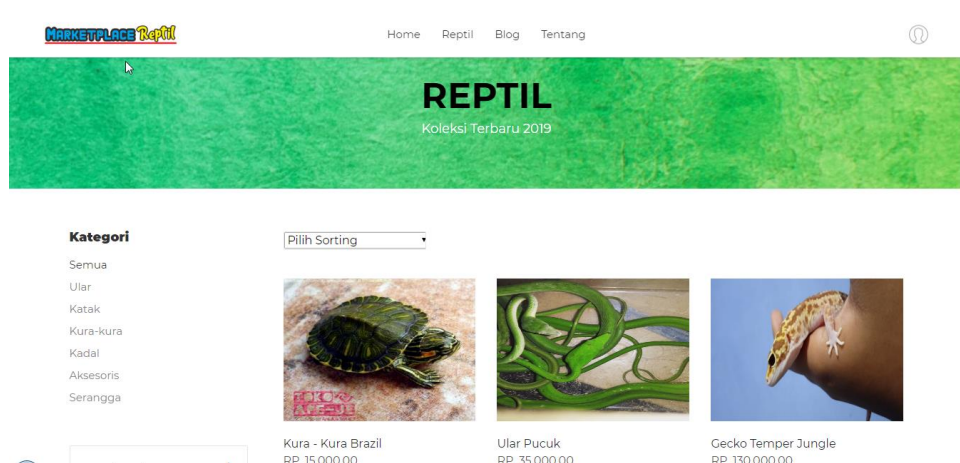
MARKETPLACE Reptil

Home Reptil Blog Tentang

REPTIL

Koleksi Terbaru 2019

Kategori

Semua
Ular
Katak
Kura-kura
Kadal
Aksesoris
Serangga

Pilih Sorting

Kura - Kura Brazil
RP. 15.000,00

Ular Pucuk
RP. 35.000,00

Gecko Temper Jungle
RP. 130.000,00